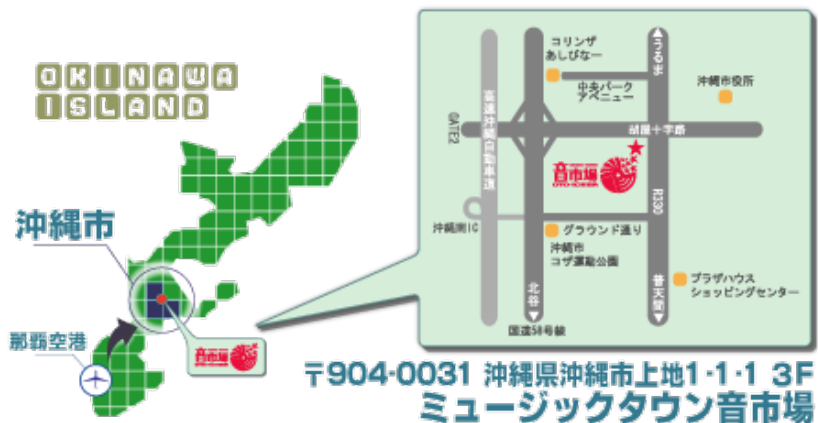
OKINAWA
ISLAND

沖縄市

那覇空港

音市場

コリンザ
あしびなー

うるま

沖縄市役所

中央パーク
アベニュー

GATE2

高速沖縄自動車道

胡屋十字路

音市場
OTO-ICHIBA

R330

沖縄南IC

グラウンド通り

沖縄市
コザ運動公園

北谷

普天間

プラザハウス
ショッピングセンター

国道58号線

〒904-0031 沖縄県沖縄市上地1-1-1 3F
ミュージックタウン音市場